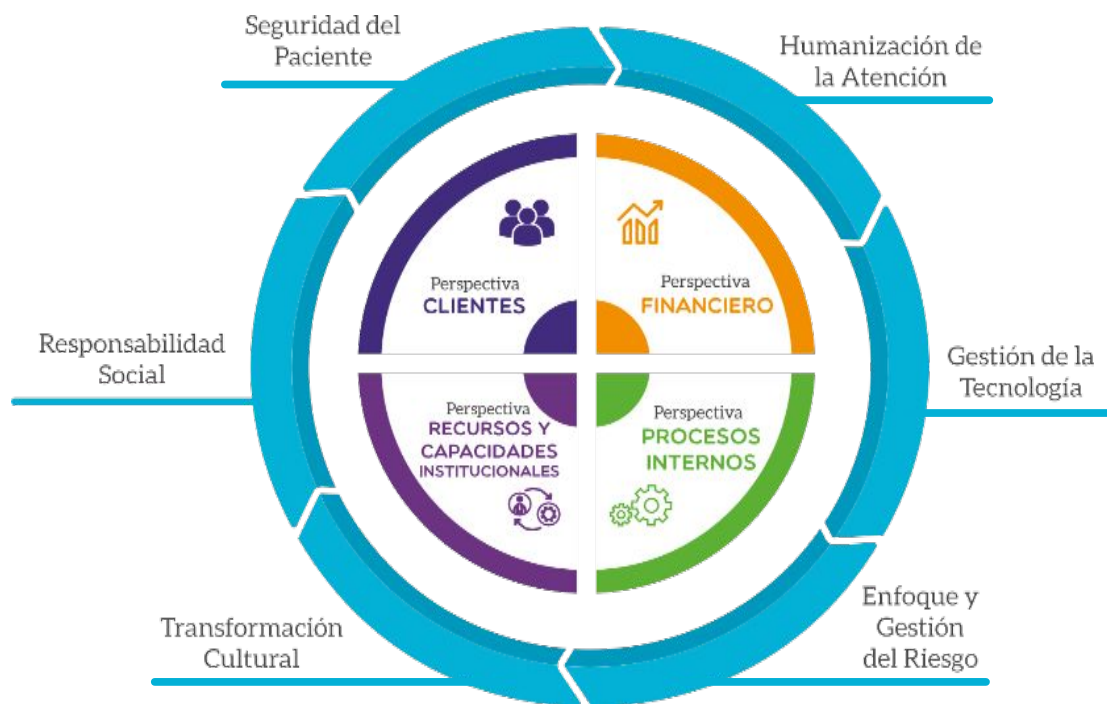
Seguridad del Paciente

Humanización de la Atención

Perspectiva
CLIENTES

Perspectiva
FINANCIERO

Responsabilidad Social

Gestión de la Tecnología

Perspectiva
RECURSOS Y CAPACIDADES INSTITUCIONALES

Perspectiva
PROCESOS INTERNOS

Transformación Cultural

Enfoque y Gestión del Riesgo